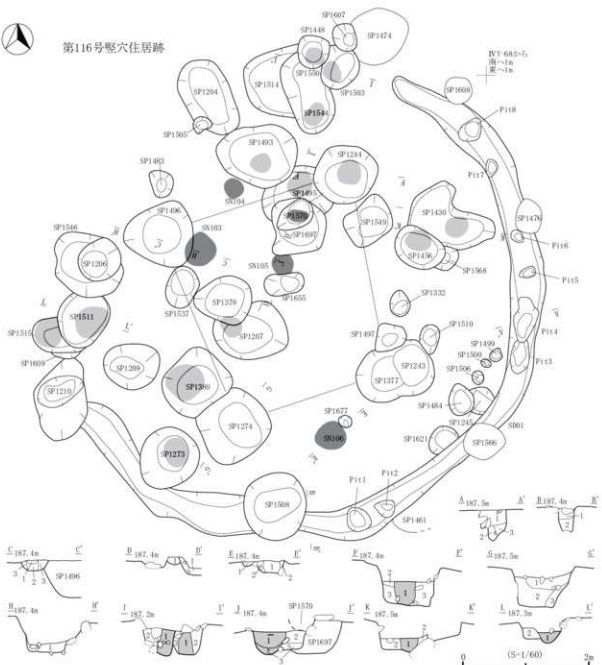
第116号竪穴住居跡

IVT-68から
南へ1m
東へ1m

SP1607
SP1448
SP1474
SP1204
SP1514
SP1550
SP1503
SP1548
SP1505
SP1608
Pit8
SP1493
SP1244
SP1483
SN104
SP1495
Pit7
SP1496
SP1576
SP1549
SP1430
SP1476
SN103
SP1697
Pit6
SP1546
SP1206
SN105
SP1456
SP1568
SP1378
SP1655
Pit5
SP1537
SP1332
SP1511
SP1515
SP1267
SP1497
SP1510
Pit4
SP1609
SP1499
SP1209
SP1500
Pit3
SP1380
SP1243
SP1506
SP1210
SP1377
SP1484
SP1677
SP1274
SN106
SP1245
SP1273
SP1621
SP1566
SD01
Pit1
Pit2
SP1568
SP1461

A 187.5m A'
B 187.4m B'
C 187.4m C'
SP1496
D 187.4m D'
E 187.4m E'
F 187.4m F'
G 187.5m G'
H 187.4m H'
I 187.2m I'
J 187.4m J'
SP1570
SP1697
K 187.5m K'
L 187.3m L'
0 (S=1/60) 2m